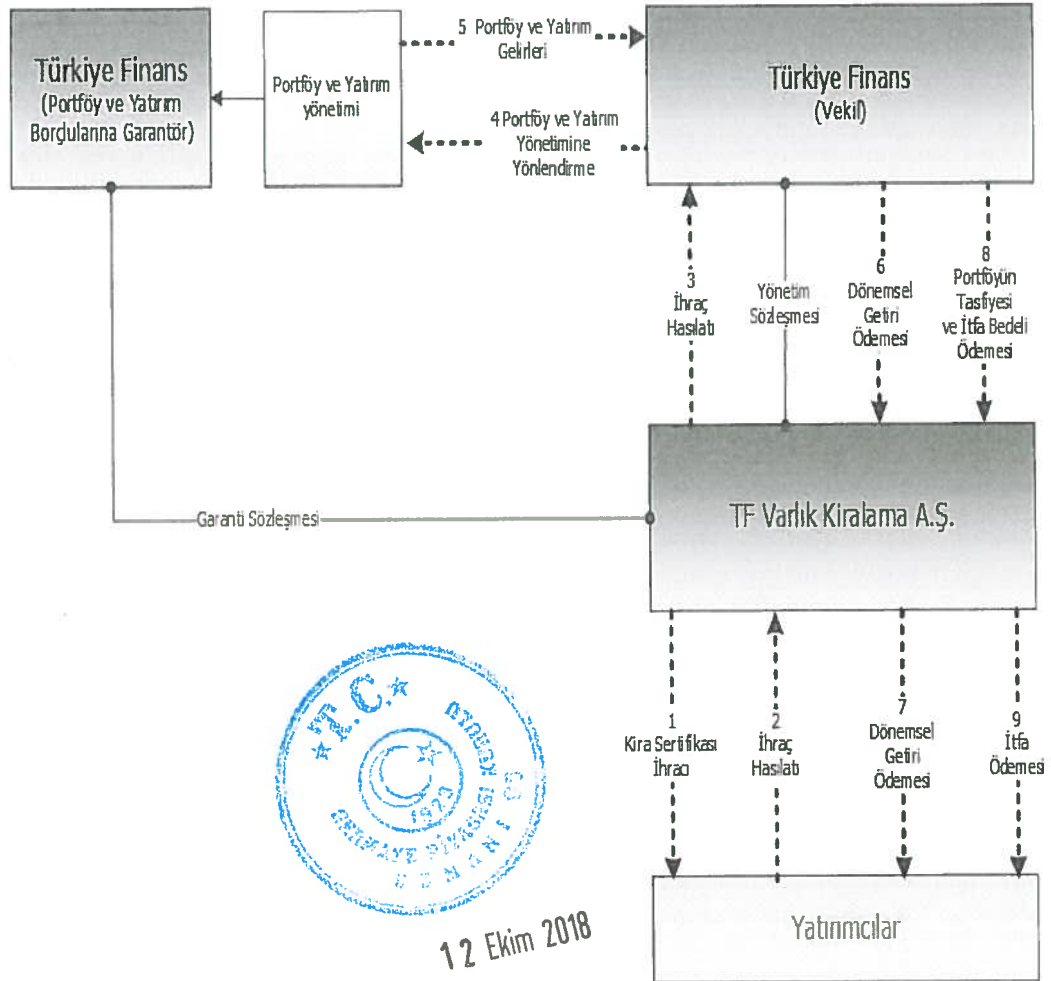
Türkiye Finans
(Portföy ve Yatırım Borçlulanna Garantör)

Portföy ve Yatırım yönetimi

5 Portföy ve Yatırım Gelirleri

4 Portföy ve Yatırım Yönetimine Yönlendirme

Türkiye Finans
(Vekil)

3
İhraç Hasılatı

Yönetim Sözleşmesi

6
Dönemsel Getiri Ödemesi

8
Portföyün Tasfiyesi ve İtfa Bedeli Ödemesi

Garanti Sözleşmesi

TF Varlık Kiralama A.Ş.

1
Kira Sertifikası İhracı

2
İhraç Hasılatı

7
Dönemsel Getiri Ödemesi

9
İtfa Ödemesi

Yatırımcılar

T.C. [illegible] 1923 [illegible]

12 Ekim 2018